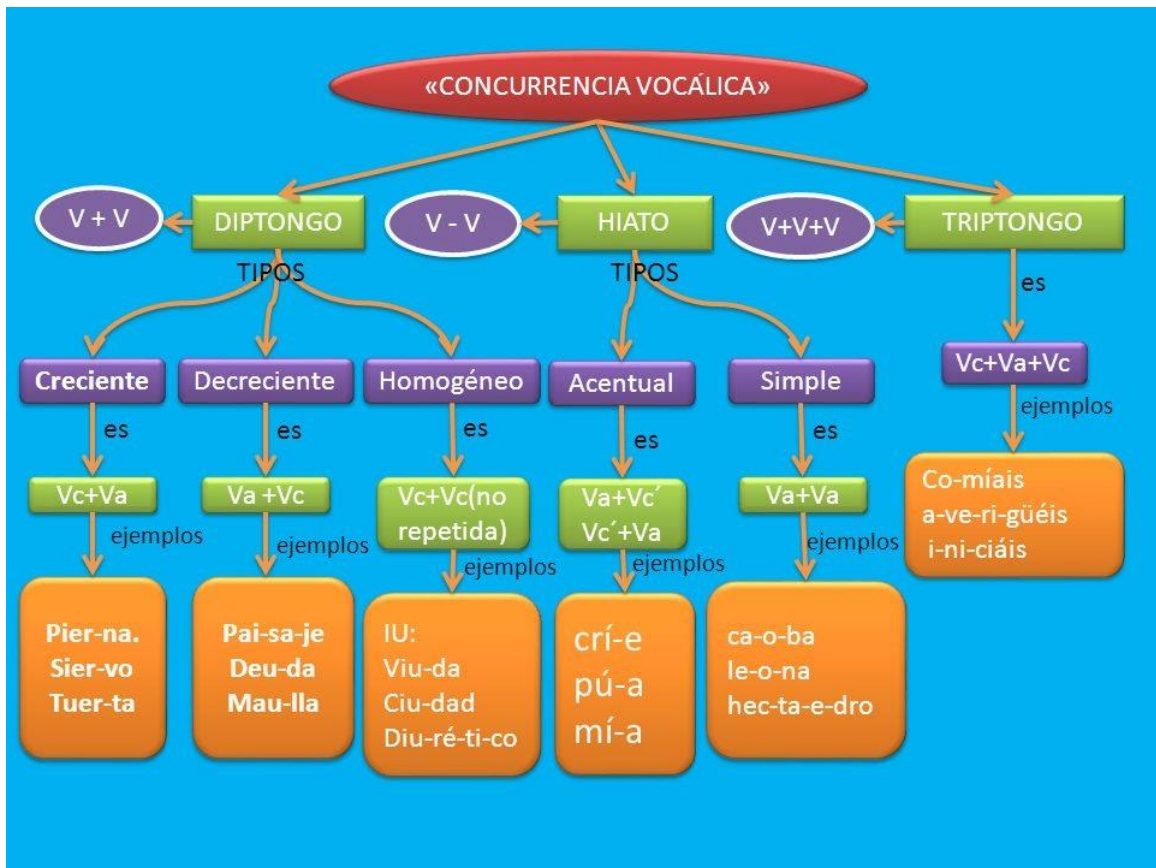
«CONCURRENCIA VOCÁLICA»

V + V
DIPTONGO
TIPOS

V - V
HIATO
TIPOS

V+V+V
TRIPTONGO
es

Creciente
es
Vc+Va
ejemplos
Pier-na.
Sier-vo
Tuer-ta

Decreciente
es
Va +Vc
ejemplos
Pai-sa-je
Deu-da
Mau-lla

Homogéneo
es
Vc+Vc(no repetida)
ejemplos
IU:
Viu-da
Ciu-dad
Diu-ré-ti-co

Acentual
es
Va+Vc´
Vc´+Va
ejemplos
crí-e
pú-a
mí-a

Simple
es
Va+Va
ejemplos
ca-o-ba
le-o-na
hec-ta-e-dro

Vc+Va+Vc
ejemplos
Co-míais
a-ve-ri-güéis
i-ni-ciáis